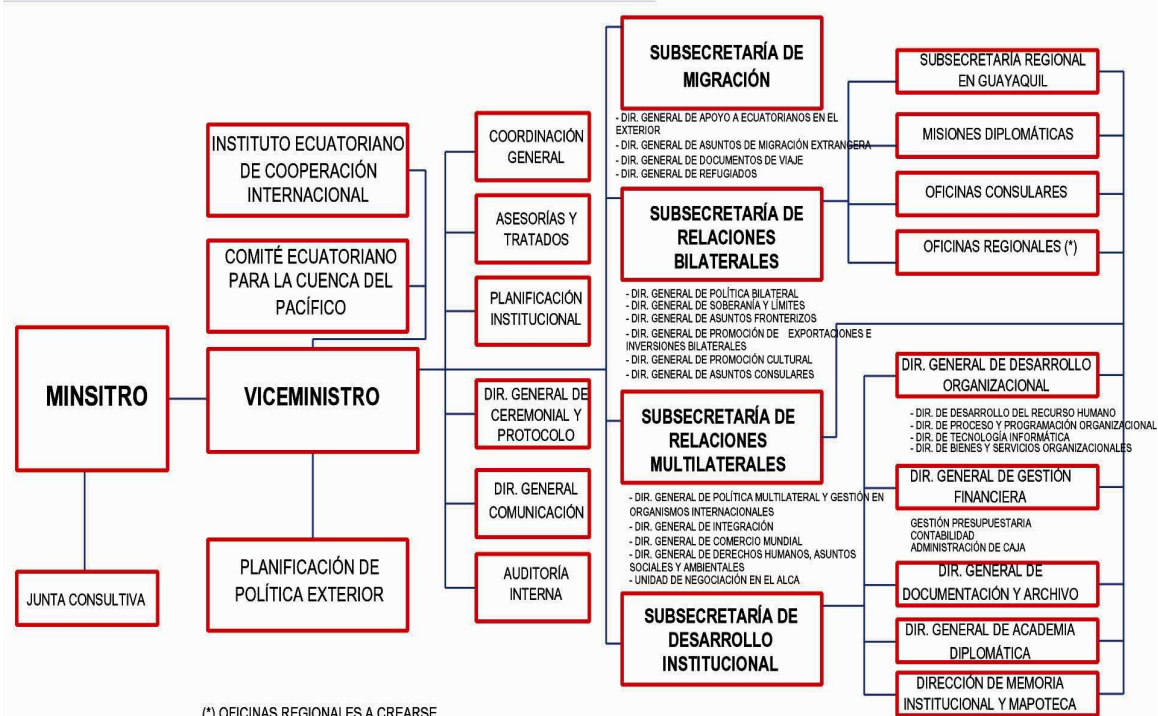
MINSITRO

JUNTA CONSULTIVA

INSTITUTO ECUATORIANO DE COOPERACIÓN INTERNACIONAL

COMITÉ ECUATORIANO PARA LA CUENCA DEL PACÍFICO

VICEMINISTRO

PLANIFICACIÓN DE POLÍTICA EXTERIOR

COORDINACIÓN GENERAL

ASESORÍAS Y TRATADOS

PLANIFICACIÓN INSTITUCIONAL

DIR. GENERAL DE CEREMONIAL Y PROTOCOLO

DIR. GENERAL COMUNICACIÓN

AUDITORÍA INTERNA

SUBSECRETARÍA DE MIGRACIÓN

- DIR. GENERAL DE APOYO A ECUATORIANOS EN EL EXTERIOR
- DIR. GENERAL DE ASUNTOS DE MIGRACIÓN EXTRANGERA
- DIR. GENERAL DE DOCUMENTOS DE VIAJE
- DIR. GENERAL DE REFUGIADOS

SUBSECRETARÍA DE RELACIONES BILATERALES

- DIR. GENERAL DE POLÍTICA BILATERAL
- DIR. GENERAL DE SOBERANÍA Y LÍMITES
- DIR. GENERAL DE ASUNTOS FRONTERIZOS
- DIR. GENERAL DE PROMOCIÓN DE EXPORTACIONES E INVERSIONES BILATERALES
- DIR. GENERAL DE PROMOCIÓN CULTURAL
- DIR. GENERAL DE ASUNTOS CONSULARES

SUBSECRETARÍA DE RELACIONES MULTILATERALES

- DIR. GENERAL DE POLÍTICA MULTILATERAL Y GESTIÓN EN ORGANISMOS INTERNACIONALES
- DIR. GENERAL DE INTEGRACIÓN
- DIR. GENERAL DE COMERCIO MUNDIAL
- DIR. GENERAL DE DERECHOS HUMANOS, ASUNTOS SOCIALES Y AMBIENTALES
- UNIDAD DE NEGOCIACIÓN EN EL ALCA

SUBSECRETARÍA DE DESARROLLO INSTITUCIONAL

SUBSECRETARÍA REGIONAL EN GUAYAQUIL

MISIONES DIPLOMÁTICAS

OFICINAS CONSULARES

OFICINAS REGIONALES (*)

DIR. GENERAL DE DESARROLLO ORGANIZACIONAL

- DIR. DE DESARROLLO DEL RECURSO HUMANO
- DIR. DE PROCESO Y PROGRAMACIÓN ORGANIZACIONAL
- DIR. DE TECNOLOGÍA INFORMÁTICA
- DIR. DE BIENES Y SERVICIOS ORGANIZACIONALES

DIR. GENERAL DE GESTIÓN FINANCIERA

GESTIÓN PRESUPUESTARIA
CONTABILIDAD
ADMINISTRACIÓN DE CAJA

DIR. GENERAL DE DOCUMENTACIÓN Y ARCHIVO

DIR. GENERAL DE ACADEMIA DIPLOMÁTICA

DIRECCIÓN DE MEMORIA INSTITUCIONAL Y MAPOTECA

(*) OFICINAS REGIONALES A CREARSE